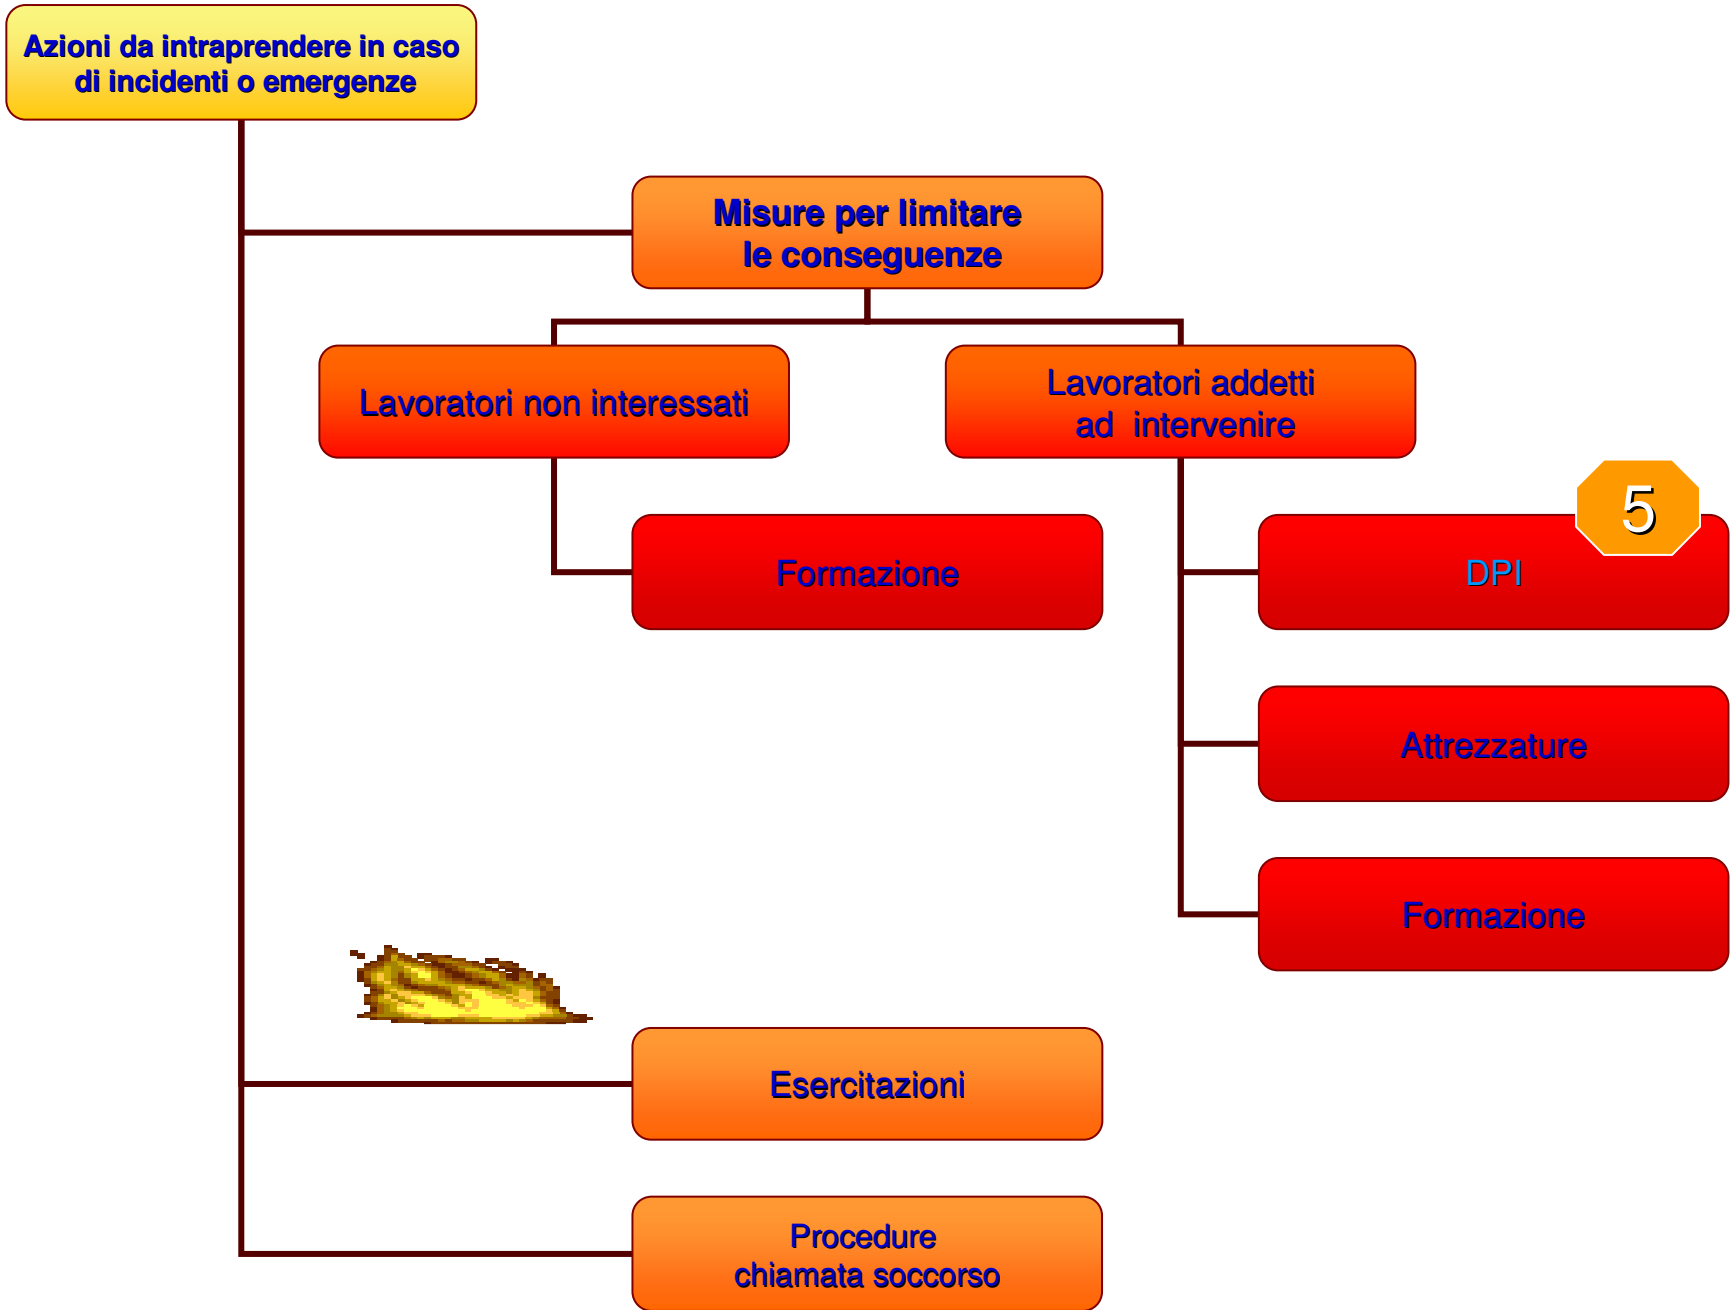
Azioni da intraprendere in caso di incidenti o emergenze

Misure per limitare le conseguenze

Lavoratori non interessati

Lavoratori addetti ad intervenire

Formazione

5

DPI

Attrezzature

Formazione

Esercitazioni

Procedure chiamata soccorso